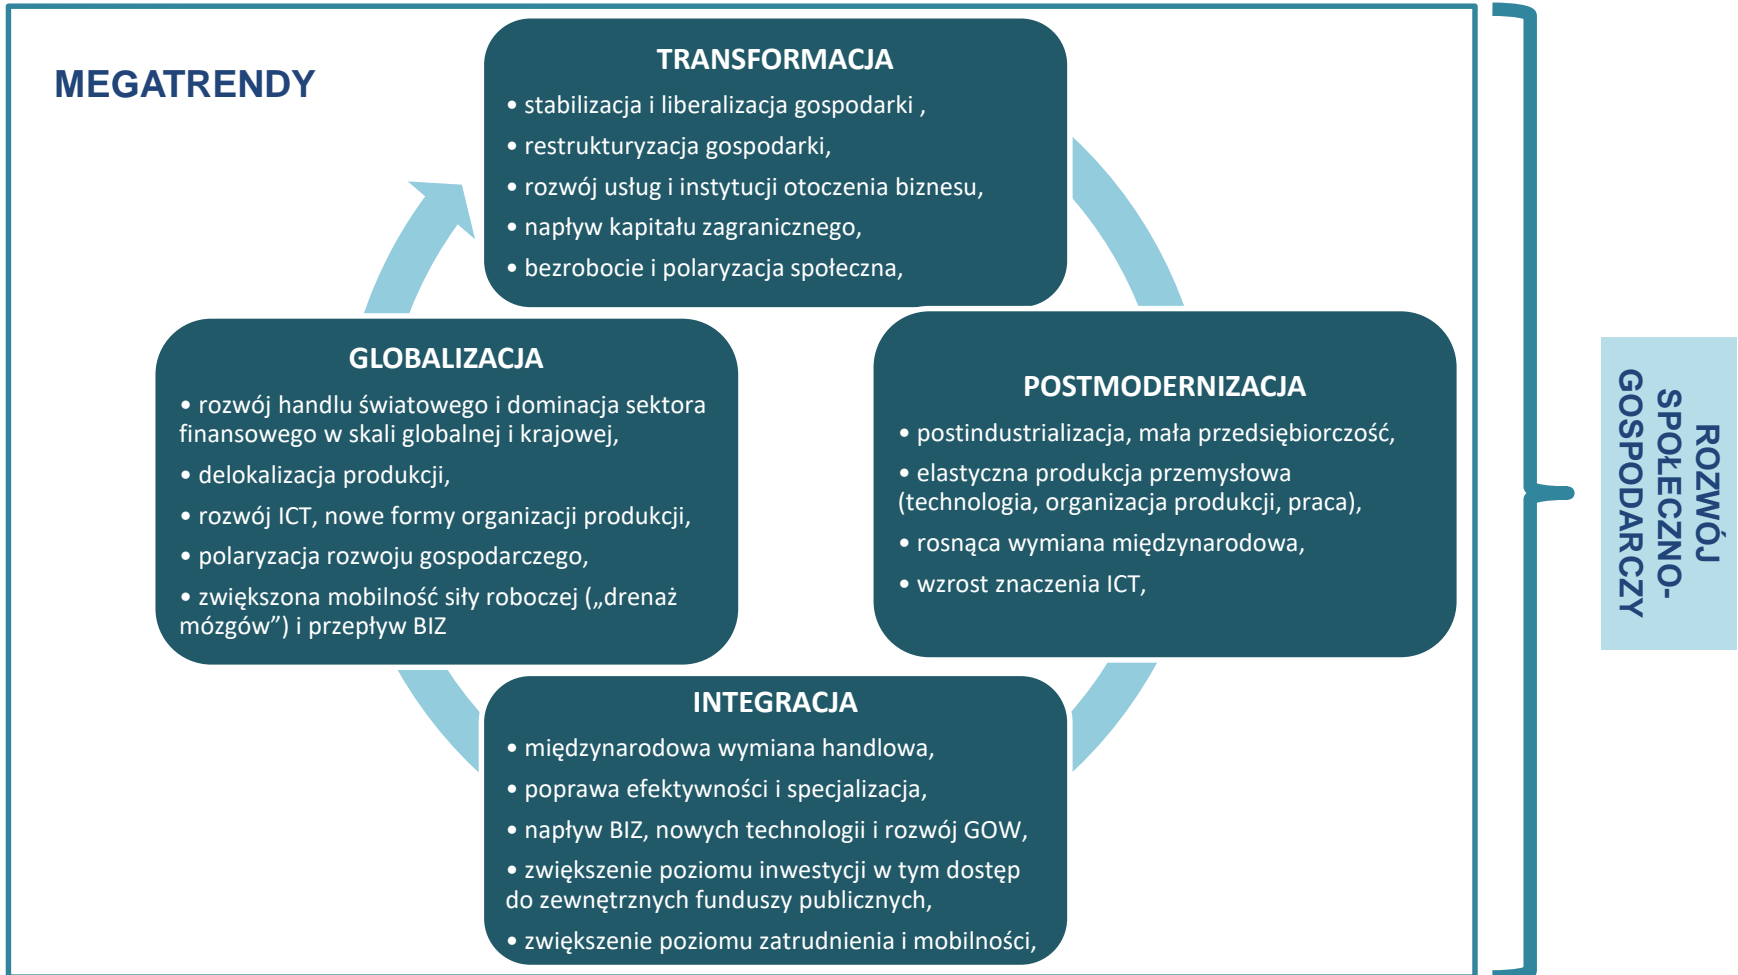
MEGATRENDY

TRANSFORMACJA
• stabilizacja i liberalizacja gospodarki ,
• restrukturyzacja gospodarki,
• rozwój usług i instytucji otoczenia biznesu,
• napływ kapitału zagranicznego,
• bezrobocie i polaryzacja społeczna,

POSTMODERNIZACJA
• postindustrializacja, mała przedsiębiorczość,
• elastyczna produkcja przemysłowa (technologia, organizacja produkcji, praca),
• rosnąca wymiana międzynarodowa,
• wzrost znaczenia ICT,

INTEGRACJA
• międzynarodowa wymiana handlowa,
• poprawa efektywności i specjalizacja,
• napływ BIZ, nowych technologii i rozwój GOW,
• zwiększenie poziomu inwestycji w tym dostęp do zewnętrznych funduszy publicznych,
• zwiększenie poziomu zatrudnienia i mobilności,

GLOBALIZACJA
• rozwój handlu światowego i dominacja sektora finansowego w skali globalnej i krajowej,
• delokalizacja produkcji,
• rozwój ICT, nowe formy organizacji produkcji,
• polaryzacja rozwoju gospodarczego,
• zwiększona mobilność siły roboczej („drenaż mózgów”) i przepływ BIZ

ROZWÓJ SPOŁECZNO-GOSPODARCZY